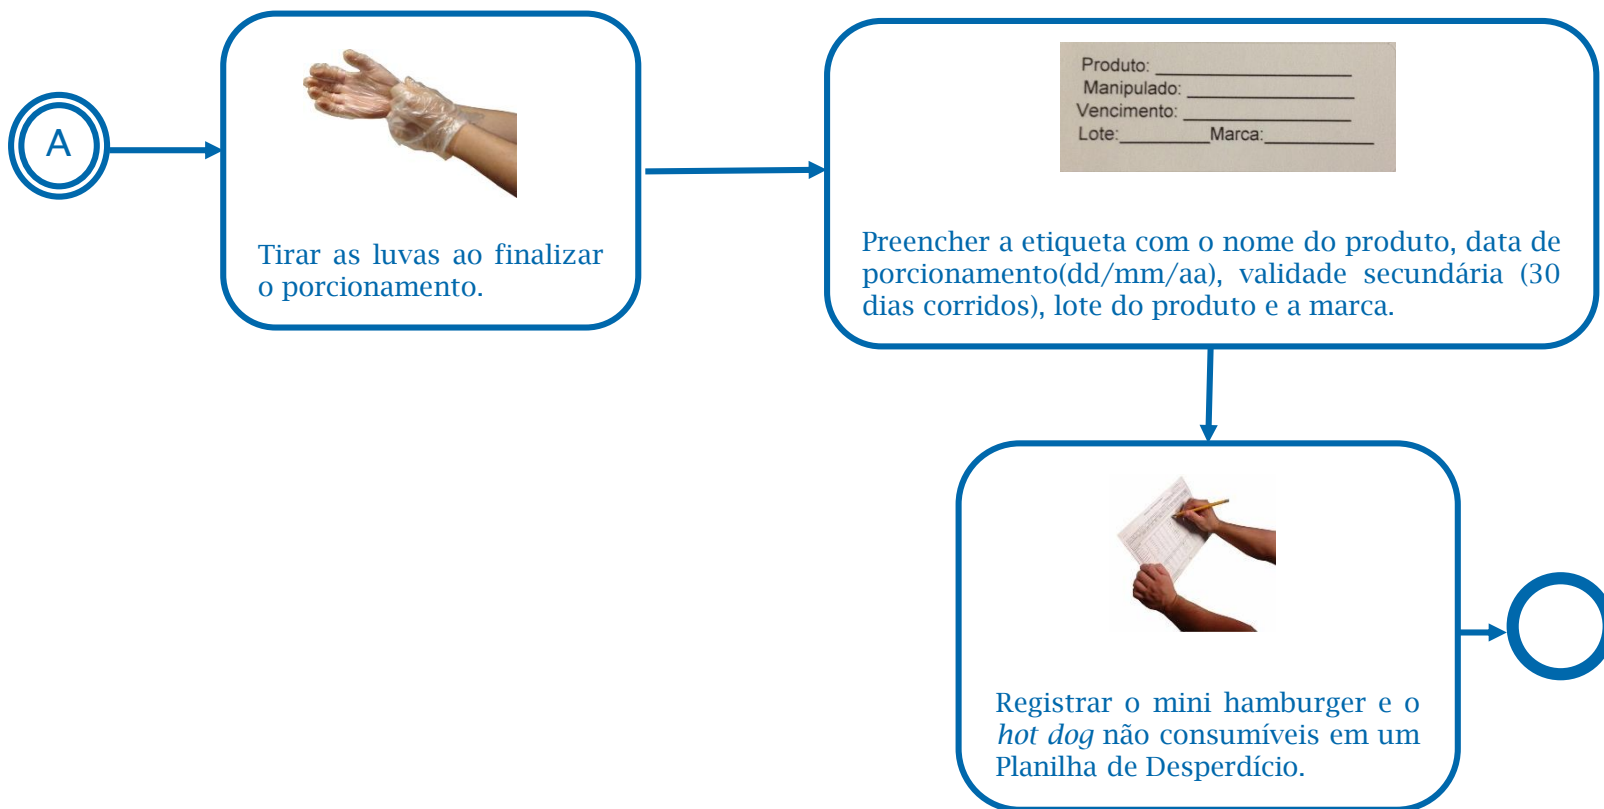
A

Tirar as luvas ao finalizar o porcionamento.

Produto: ____________________
Manipulado: ____________________
Vencimento: ____________________
Lote:__________Marca:__________

Preencher a etiqueta com o nome do produto, data de porcionamento(dd/mm/aa), validade secundária (30 dias corridos), lote do produto e a marca.

Registrar o mini hamburger e o *hot dog* não consumíveis em um Planilha de Desperdício.